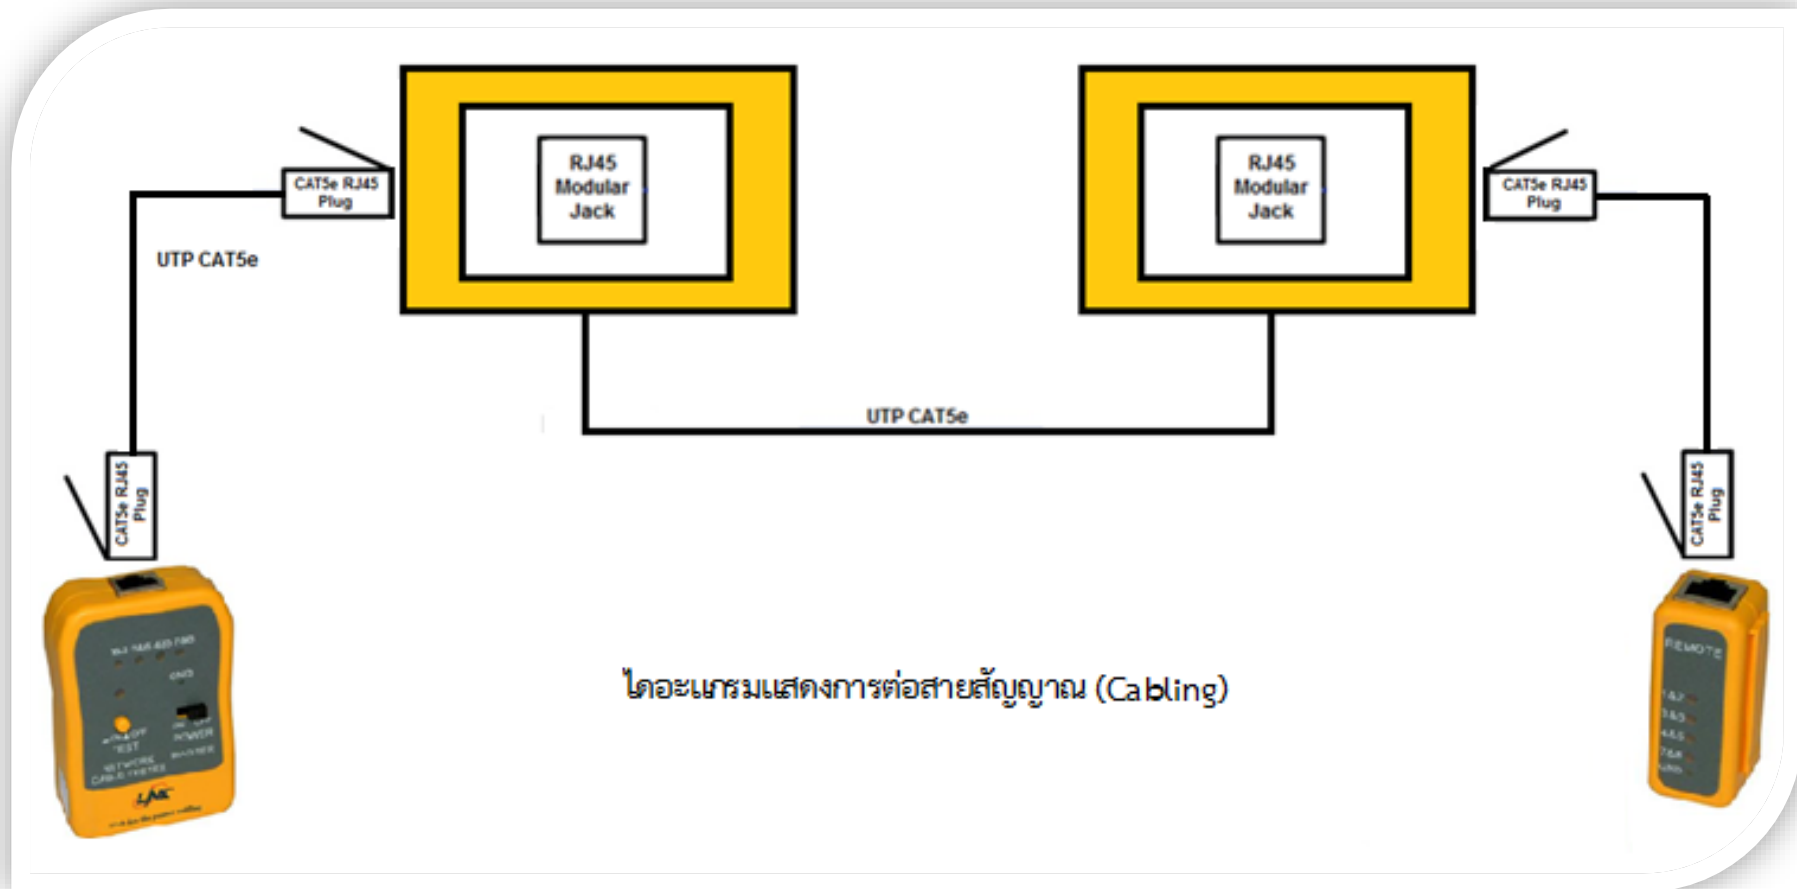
CAT5e RJ45 Plug

RJ45 Modular Jack

RJ45 Modular Jack

CAT5e RJ45 Plug

UTP CAT5e

UTP CAT5e

CAT5e RJ45 Plug

CAT5e RJ45 Plug

1&2 3&6 4&5 7&8
GND
ON/OFF TEST
ON OFF POWER BATTERY
NETWORK CABLE TESTER
LINK

ไดอะแกรมแสดงการต่อสายสัญญาณ (Cabling)

REMOTE
1&2
3&6
4&5
7&8
GND